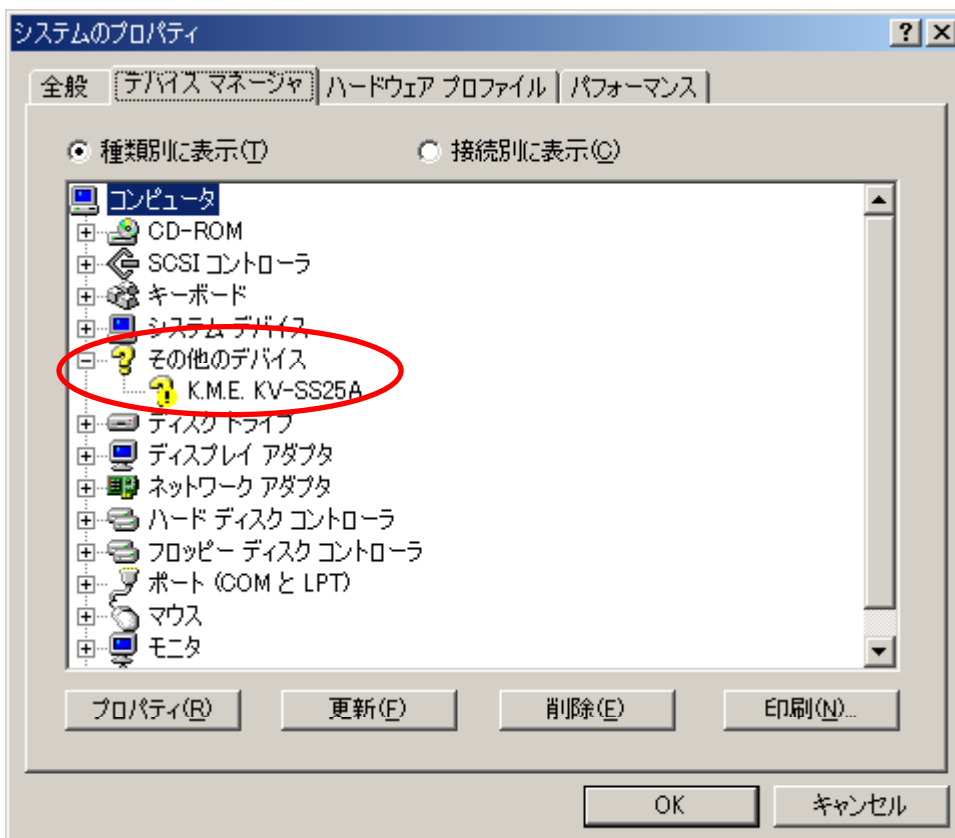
システムのプロパティ

?

×

全般

デバイス マネージャ

ハードウェア プロファイル

パフォーマンス

種類別に表示(T)

接続別に表示(C)

コンピュータ

CD-ROM

SCSI コントローラ

キーボード

システム デバイス

その他のデバイス

K.M.E. KV-SS25A

ディスク ドライブ

ディスプレイ アダプタ

ネットワーク アダプタ

ハード ディスク コントローラ

フロッピー ディスク コントローラ

ポート (COM と LPT)

マウス

モニタ

プロパティ(R)

更新(F)

削除(E)

印刷(N)...

OK

キャンセル